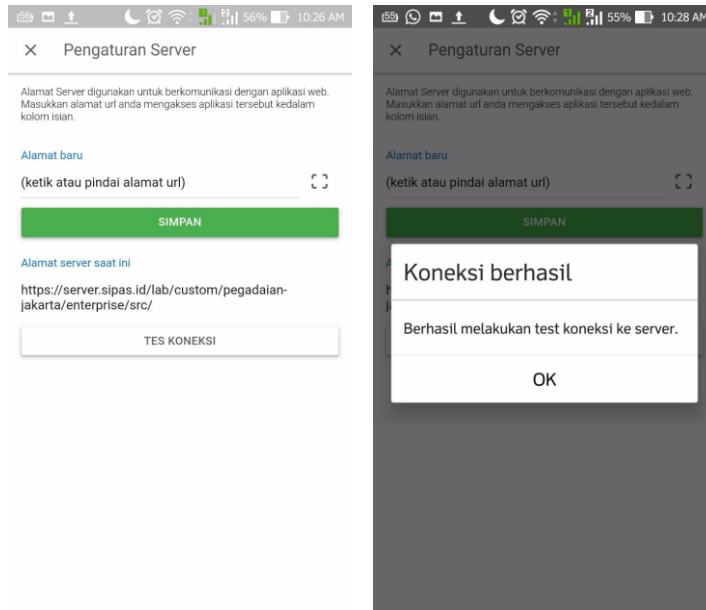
56% 10:26 AM

× Pengaturan Server

Alamat Server digunakan untuk berkomunikasi dengan aplikasi web. Masukkan alamat url anda mengakses aplikasi tersebut kedalam kolom isian.

Alamat baru

(ketik atau pindai alamat url)

SIMPAN

Alamat server saat ini

https://server.sipas.id/lab/custom/pegadaian-jakarta/enterprise/src/

TES KONEKSI

55% 10:28 AM

× Pengaturan Server

Alamat Server digunakan untuk berkomunikasi dengan aplikasi web. Masukkan alamat url anda mengakses aplikasi tersebut kedalam kolom isian.

Alamat baru

(ketik atau pindai alamat url)

SIMPAN

Koneksi berhasil

Berhasil melakukan test koneksi ke server.

OK